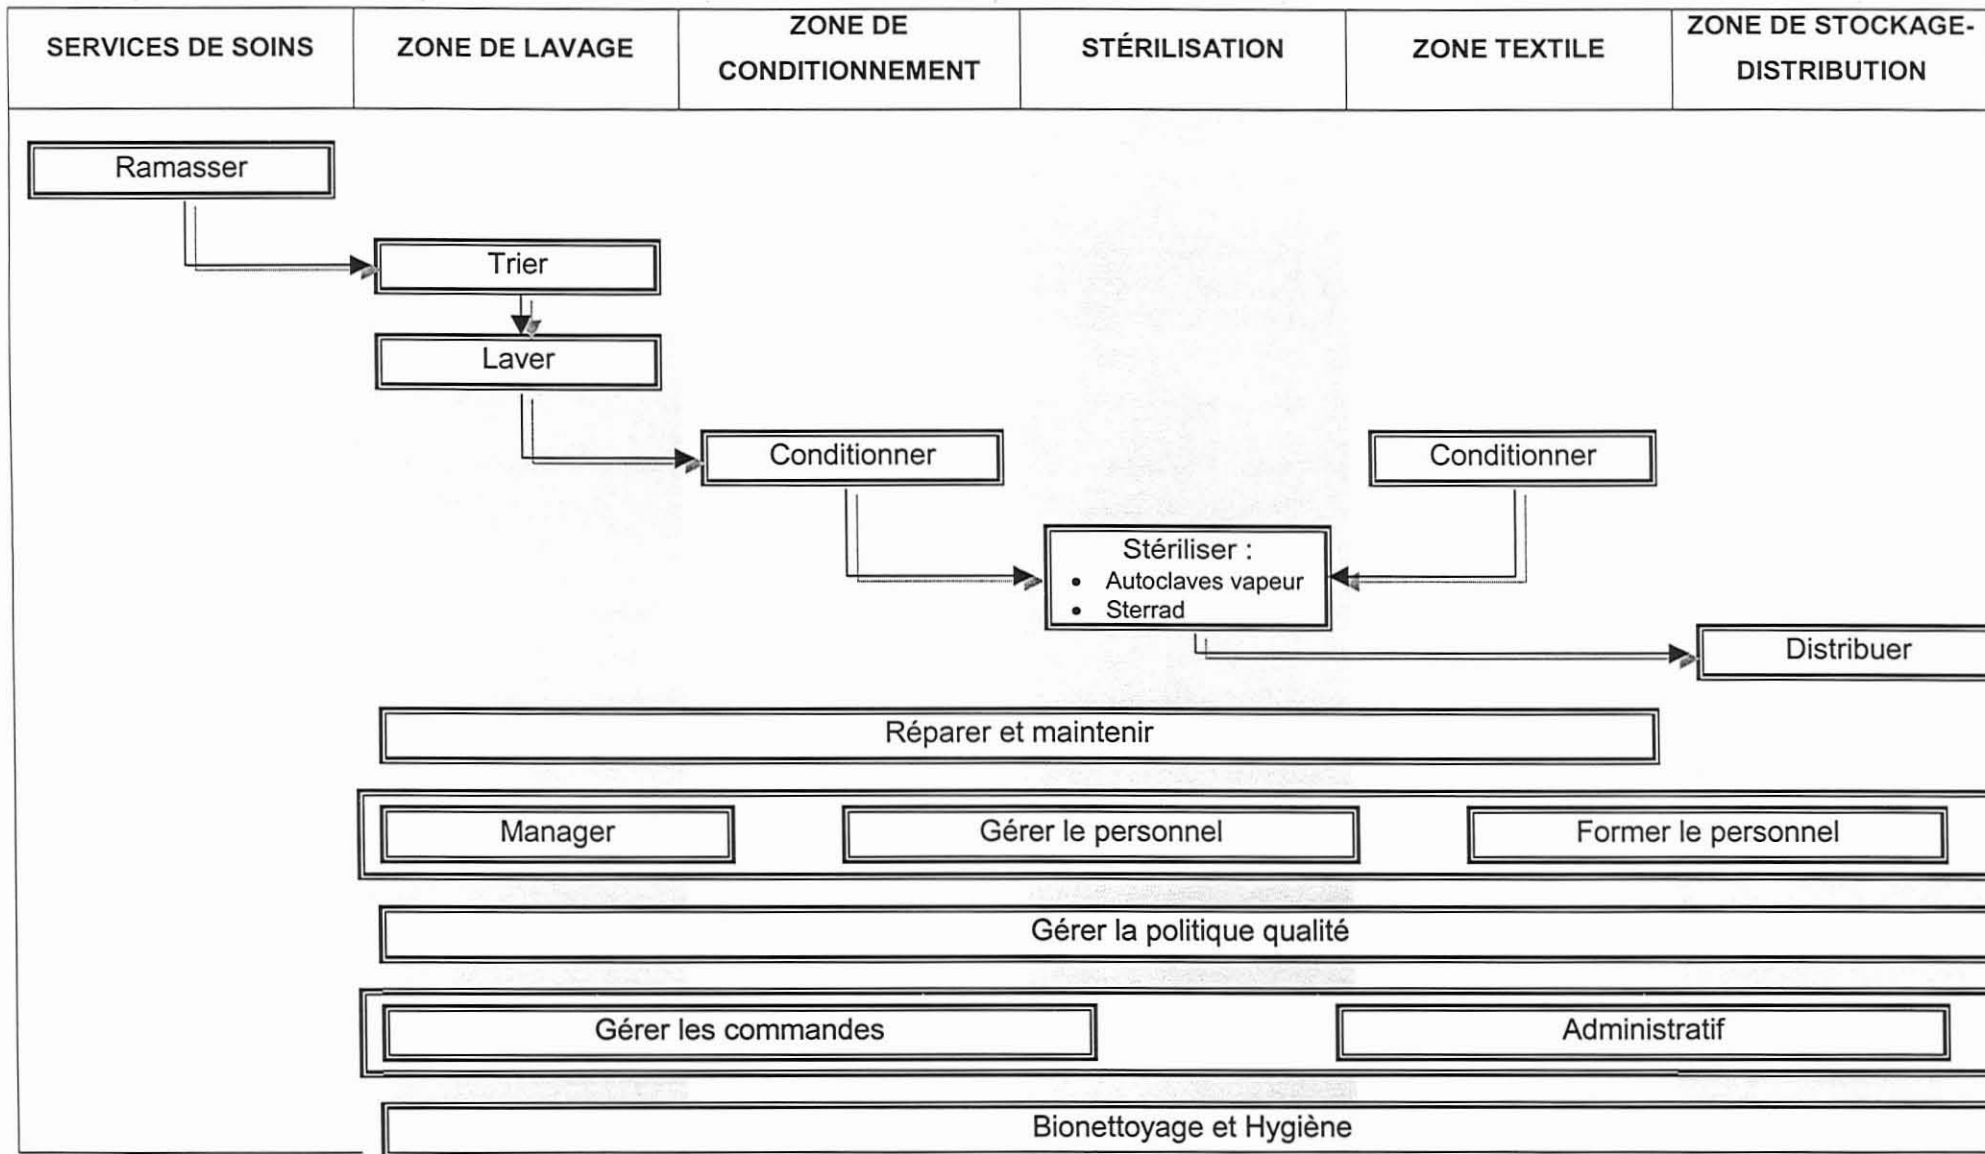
| SERVICES DE SOINS | ZONE DE LAVAGE | ZONE DE CONDITIONNEMENT | STÉRILISATION | ZONE TEXTILE | ZONE DE STOCKAGE-DISTRIBUTION |
|---|---|---|---|---|---|

Ramasser

Trier

Laver

Conditionner

Conditionner

Stériliser :
- Autoclaves vapeur
- Sterrad

Distribuer

Réparer et maintenir

Manager

Gérer le personnel

Former le personnel

Gérer la politique qualité

Gérer les commandes

Administratif

Bionettoyage et Hygiène